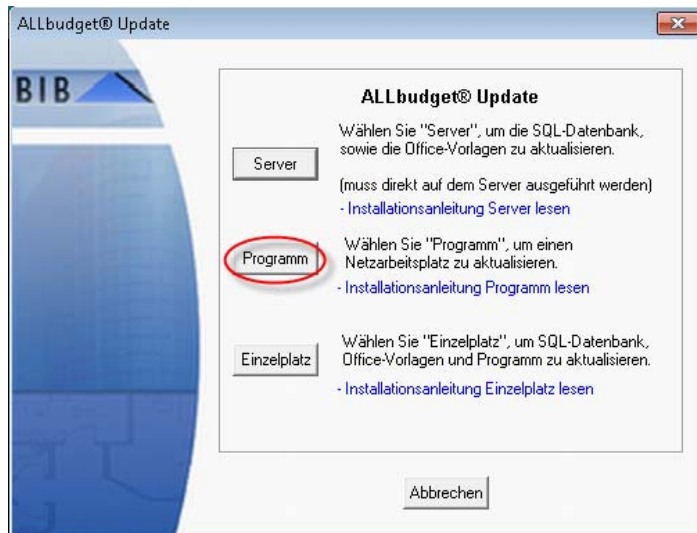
ALLbudget® Update

BIB

ALLbudget® Update

Server

Wählen Sie "Server", um die SQL-Datenbank, sowie die Office-Vorlagen zu aktualisieren.

(muss direkt auf dem Server ausgeführt werden)

- Installationsanleitung Server lesen

Programm

Wählen Sie "Programm", um einen Netzarbeitsplatz zu aktualisieren.

- Installationsanleitung Programm lesen

Einzelplatz

Wählen Sie "Einzelplatz", um SQL-Datenbank, Office-Vorlagen und Programm zu aktualisieren.

- Installationsanleitung Einzelplatz lesen

Abbrechen